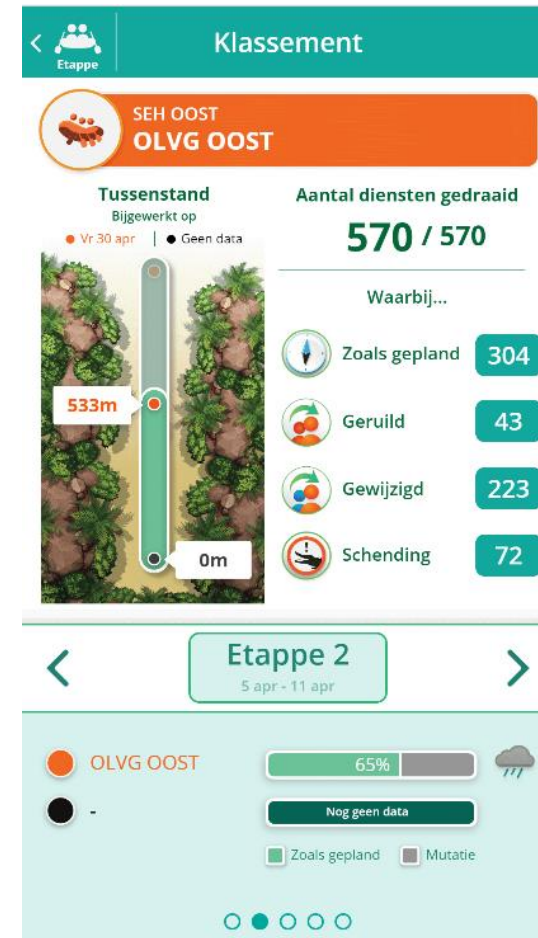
Etappe
Klassement

SEH OOST
OLVG OOST

Tussenstand
Bijgewerkt op
Vr 30 apr | Geen data

533m
0m

Aantal diensten gedraaid
570 / 570

Waarbij...

Zoals gepland 304
Geruild 43
Gewijzigd 223
Schending 72

Etappe 2
5 apr - 11 apr

OLVG OOST 65%
- Nog geen data

Zoals gepland Mutatie